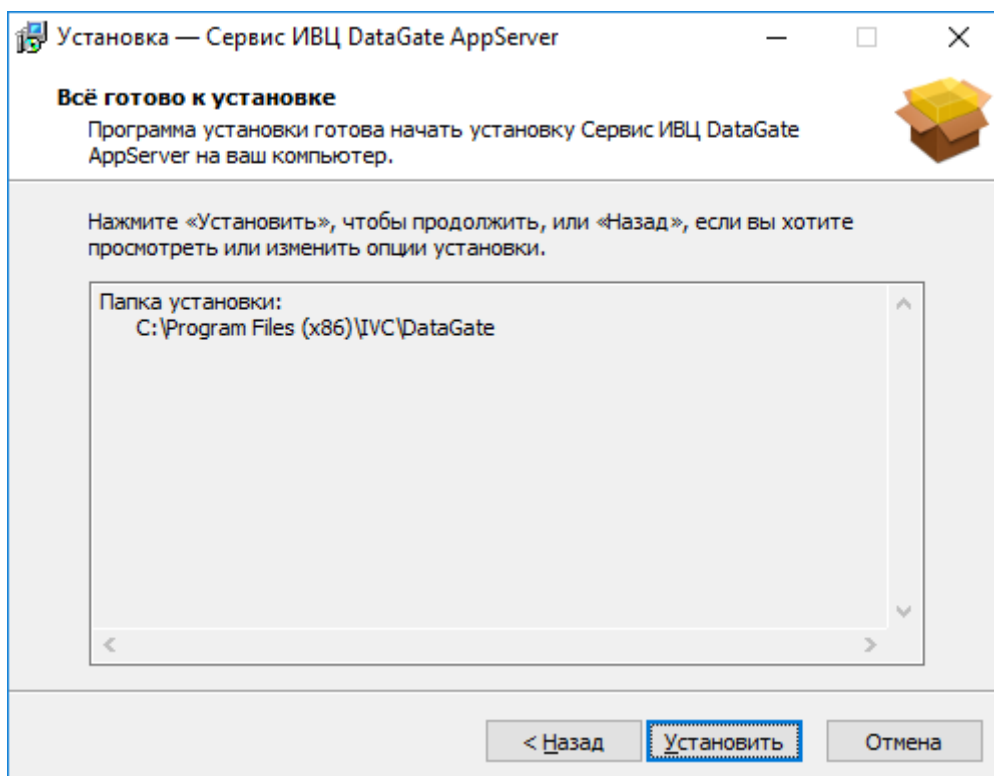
Установка — Сервис ИВЦ DataGate AppServer

Всё готово к установке
Программа установки готова начать установку Сервис ИВЦ DataGate AppServer на ваш компьютер.

Нажмите «Установить», чтобы продолжить, или «Назад», если вы хотите просмотреть или изменить опции установки.

Папка установки:
C:\Program Files (x86)\IVC\DataGate

< Назад
Установить
Отмена